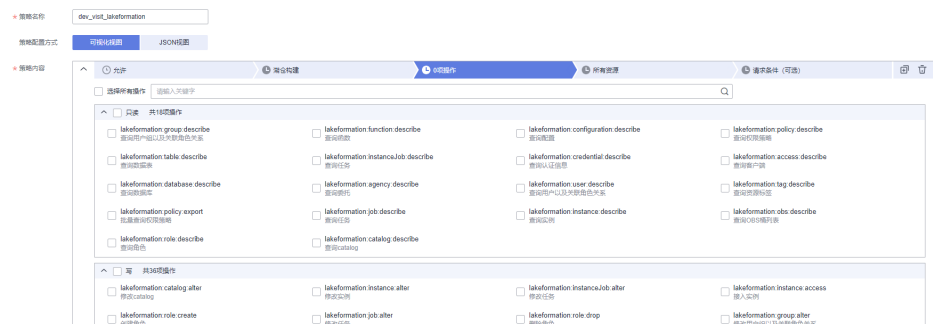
* 策略名称 dev_visit_lakeformation

策略配置方式 可视化视图 JSON视图

* 策略内容

允许 | 湖仓构建 | 0项操作 | 所有资源 | 请求条件（可选）

选择所有操作 请输入关键字

只读 共18项操作

lakeformation:group:describe
查询用户组以及关联角色关系

lakeformation:function:describe
查询函数

lakeformation:configuration:describe
查询配置

lakeformation:policy:describe
查询权限策略

lakeformation:table:describe
查询数据表

lakeformation:instanceJob:describe
查询任务

lakeformation:credential:describe
查询认证信息

lakeformation:access:describe
查询客户端

lakeformation:database:describe
查询数据库

lakeformation:agency:describe
查询委托

lakeformation:user:describe
查询用户以及关联角色关系

lakeformation:tag:describe
查询资源标签

lakeformation:policy:export
批量查询权限策略

lakeformation:job:describe
查询任务

lakeformation:instance:describe
查询实例

lakeformation:obs:describe
查询OBS桶列表

lakeformation:role:describe
查询角色

lakeformation:catalog:describe
查询catalog

写 共36项操作

lakeformation:catalog:alter
修改catalog

lakeformation:instance:alter
修改实例

lakeformation:instanceJob:alter
修改任务

lakeformation:instance:access
接入实例

lakeformation:role:create
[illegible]

lakeformation:job:alter
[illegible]

lakeformation:role:drop
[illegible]

lakeformation:group:alter
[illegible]